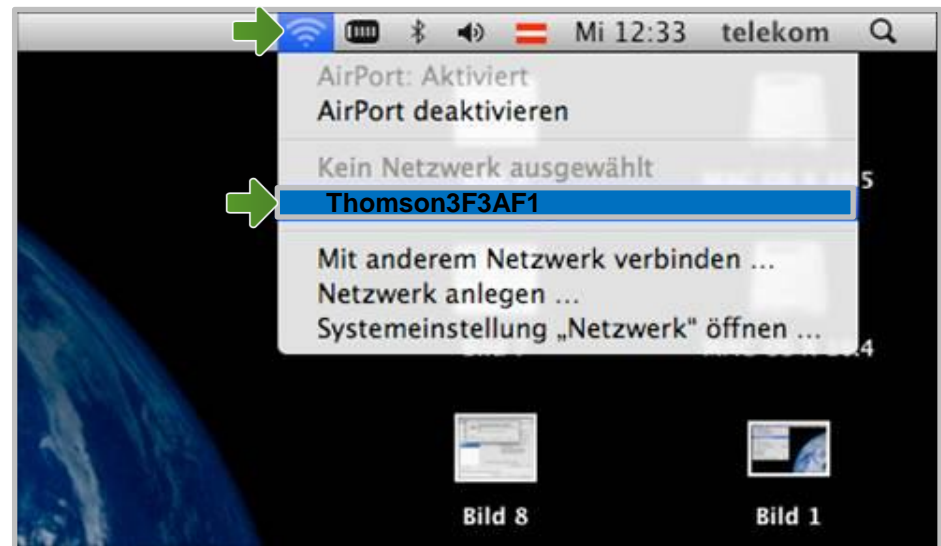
Mi 12:33 telekom

AirPort: Aktiviert
AirPort deaktivieren

Kein Netzwerk ausgewählt
Thomson3F3AF1

Mit anderem Netzwerk verbinden ...
Netzwerk anlegen ...
Systemeinstellung „Netzwerk" öffnen ...

Bild 8
Bild 1